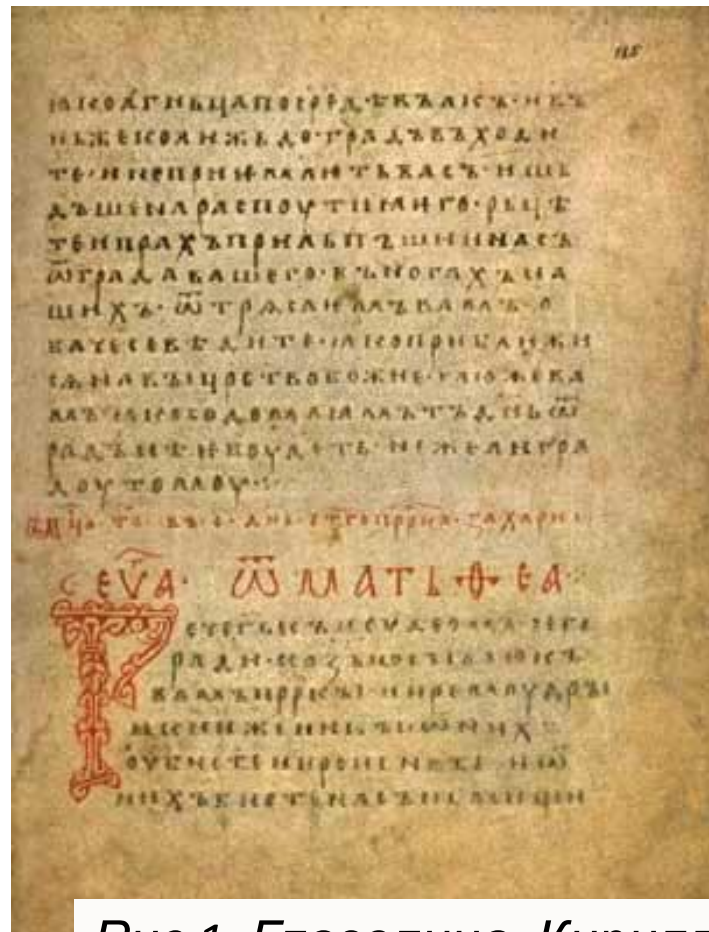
115

ꙗко агньца посрѣдѣ влъкъ и
нъже колижъдо градъ въходи
те и не приимаѭтъ васъ, и ишь
дъше на распѫтиꙗ его рьцѣте
и прахъ прилѣпъшии насъ
отъ града вашего къ ногамъ нашимъ
отрасаемъ вамъ. обаче се вѣдите ꙗко приближи
сѧ на васъ цѣсарьство божие. глаголѭ же вамъ ꙗко содомлꙗнамъ
въ тъ дьнь от
радьнѣе бѫдетъ неже градоу томоу.

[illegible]

Сеѵа. отъ матъѳеа.

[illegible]
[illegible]
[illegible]
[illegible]
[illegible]
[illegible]

Рис.1. Глаголица. Кирилл